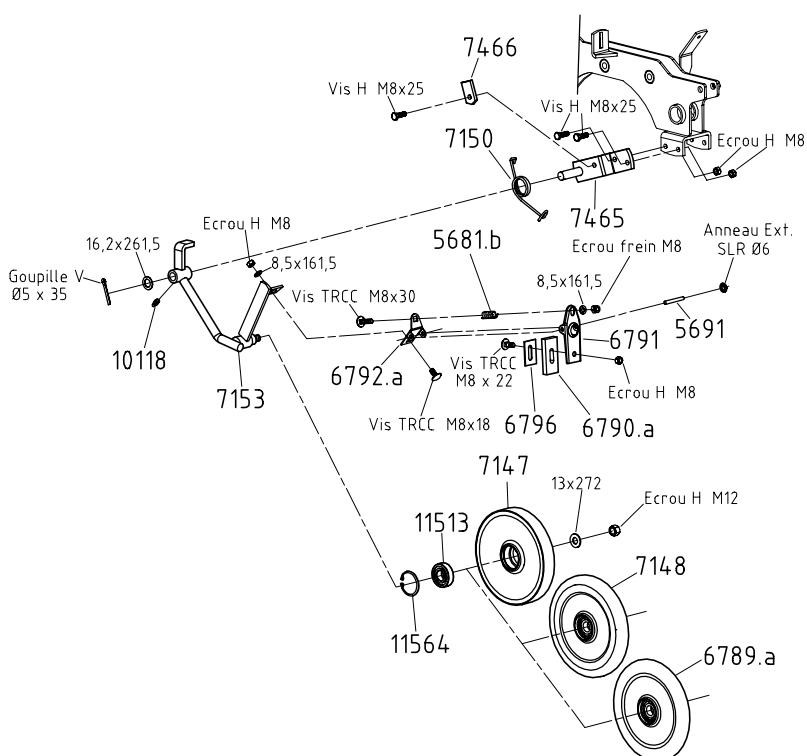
7466
Vis H M8x25
Vis H M8x25
7150
Ecrou H M8
7465
Ecrou H M8
16,2x261,5
8,5x161,5
Goupille V
Ø5 x 35
5681.b
Ecrou frein M8
Anneau Ext.
SLR Ø6
8,5x161,5
Vis TRCC M8x30
5691
10118
6791
6792.a
Vis TRCC
M8 x 22
Ecrou H M8
7153
Vis TRCC M8x18
6796
6790.a
7147
13x272
Ecrou H M12
11513
7148
11564
6789.a